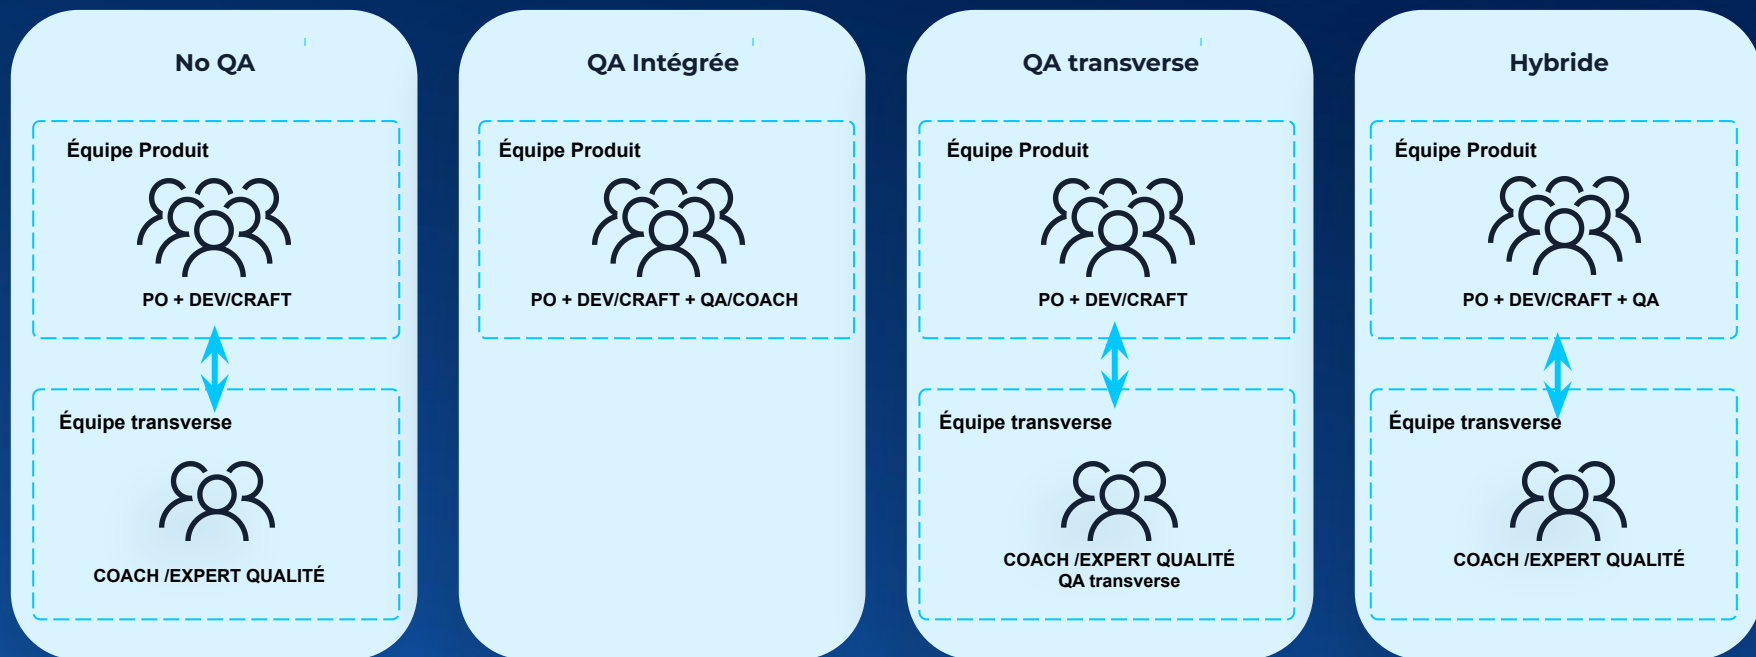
No QA

Équipe Produit

PO + DEV/CRAFT

Équipe transverse

COACH /EXPERT QUALITÉ

QA Intégrée

Équipe Produit

PO + DEV/CRAFT + QA/COACH

QA transverse

Équipe Produit

PO + DEV/CRAFT

Équipe transverse

COACH /EXPERT QUALITÉ
QA transverse

Hybride

Équipe Produit

PO + DEV/CRAFT + QA

Équipe transverse

COACH /EXPERT QUALITÉ